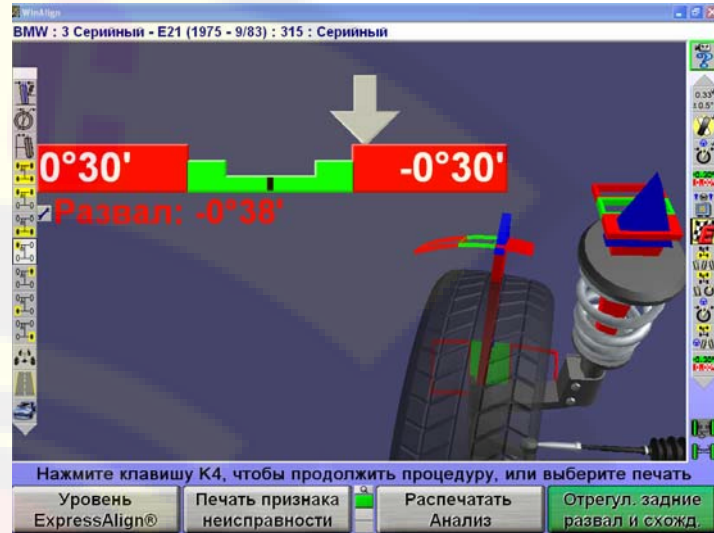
WinAlign

BMW : 3 Серийный - E21 (1975 - 9/83) : 315 : Серийный

0°30'

-0°30'

Развал: -0°38'

0.33°
±0.5°

Нажмите клавишу K4, чтобы продолжить процедуру, или выберите печать

Уровень ExpressAlign®

Печать признака неисправности

Распечатать Анализ

Отрегул. задние развал и схожд.